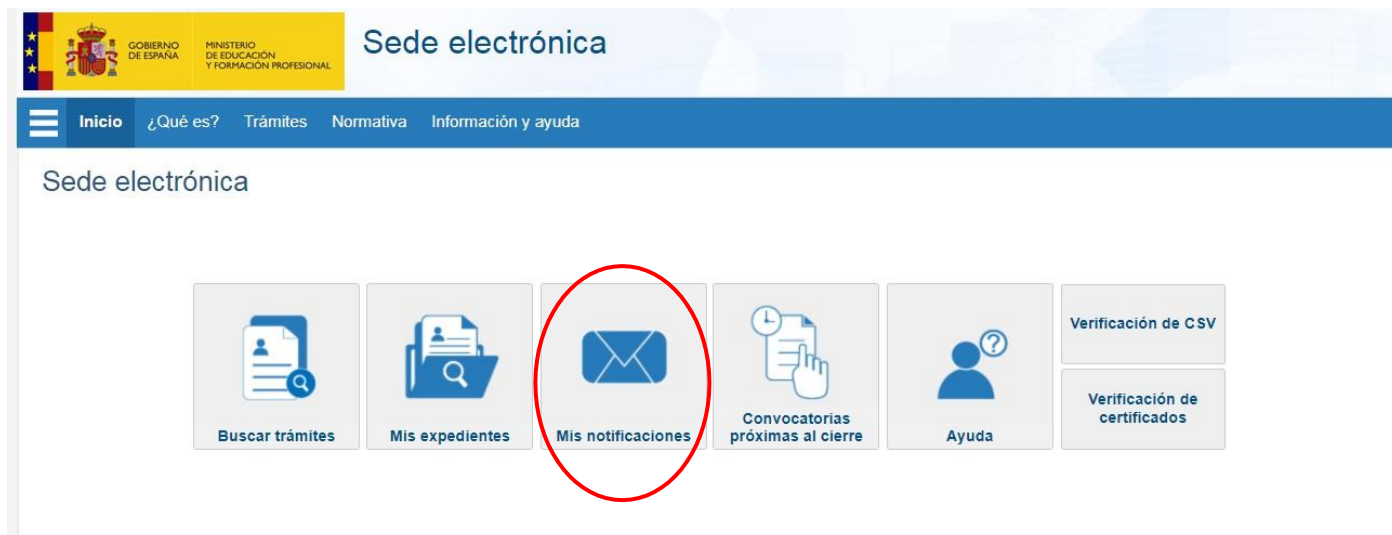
GOBIERNO DE ESPAÑA
MINISTERIO DE EDUCACIÓN Y FORMACIÓN PROFESIONAL

Sede electrónica

Inicio ¿Qué es? Trámites Normativa Información y ayuda

Sede electrónica

Buscar trámites

Mis expedientes

Mis notificaciones

Convocatorias próximas al cierre

Ayuda

Verificación de CSV

Verificación de certificados